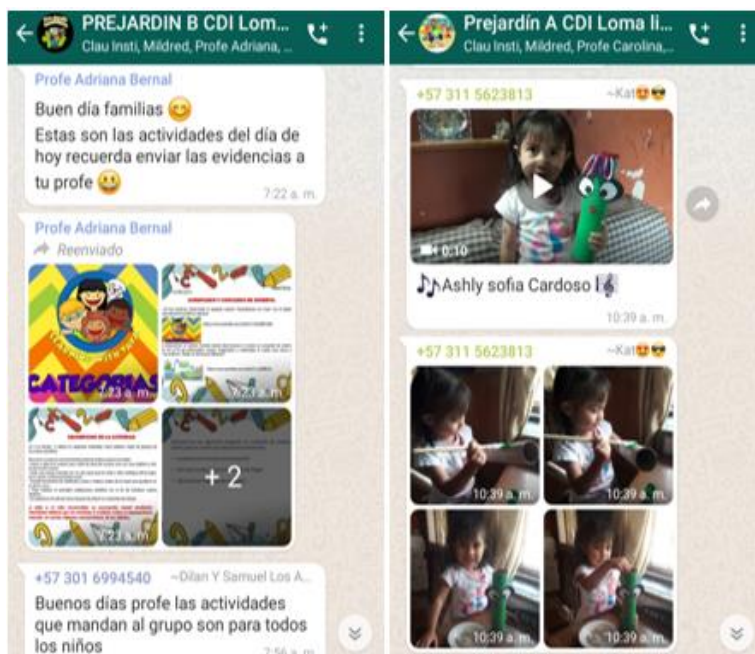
PREJARDIN B CDI Loma...
Clau Insti, Mildred, Profe Adriana, ...

Profe Adriana Bernal
Buen día familias 😊
Estas son las actividades del día de hoy recuerda enviar las evidencias a tu profe 😃
7:22 a. m.

Profe Adriana Bernal
Reenviado
CATEGORIAS
7:23 a. m.
7:23 a. m.
7:23 a. m.
+ 2

+57 301 6994540 ~Dilan Y Samuel Los A...
Buenos días profe las actividades que mandan al grupo son para todos los niños
7:56 a. m.

Prejardín A CDI Loma li...
Clau Insti, Mildred, Profe Carolina,...

+57 311 5623813 ~Kat😍😎
0:10
🎶Ashly sofia Cardoso 🎼
10:39 a. m.

+57 311 5623813 ~Kat😍😎
10:39 a. m.
10:39 a. m.
10:39 a. m.
10:39 a. m.